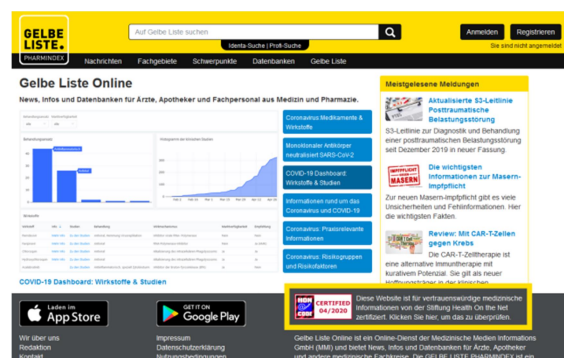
GELBE LISTE. PHARMINDEX

Auf Gelbe Liste suchen

Identa-Suche | Profi-Suche

Anmelden

Registrieren

Sie sind nicht angemeldet

Nachrichten

Fachgebiete

Schwerpunkte

Datenbanken

Gelbe Liste

Gelbe Liste Online

News, Infos und Datenbanken für Ärzte, Apotheker und Fachpersonal aus Medizin und Pharmazie.

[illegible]

Coronavirus: Medikamente & Wirkstoffe

Monoklonaler Antikörper neutralisiert SARS-CoV-2

COVID-19 Dashboard: Wirkstoffe & Studien

Informationen rund um das Coronavirus und COVID-19

Coronavirus: Praxisrelevante Informationen

Coronavirus: Risikogruppen und Risikofaktoren

COVID-19 Dashboard: Wirkstoffe & Studien

Meistgelesene Meldungen

Aktualisierte S3-Leitlinie Posttraumatische Belastungsstörung

S3-Leitlinie zur Diagnostik und Behandlung einer posttraumatischen Belastungsstörung seit Dezember 2019 in neuer Fassung.

IMPFPFLICHT MASERN

Die wichtigsten Informationen zur Masern-Impfpflicht

Zur neuen Masern-Impfpflicht gibt es viele Unsicherheiten und Fehlinformationen. Hier die wichtigsten Fakten.

Review: Mit CAR-T-Zellen gegen Krebs

Die CAR-T-Zelltherapie ist eine alternative Immuntherapie mit kurativem Potenzial. Sie gilt als neuer Hoffnungsträger in der klinischen

HON CODE CERTIFIED 04/2020

Diese Website ist für vertrauenswürdige medizinische Informationen von der Stiftung Health On the Net zertifiziert. Klicken Sie hier, um das zu überprüfen.

Laden im App Store

GET IT ON Google Play

Wir über uns

Redaktion

Kontakt

Impressum

Datenschutzerklärung

Nutzungsbedingungen

Gelbe Liste Online ist ein Online-Dienst der Medizinische Medien Informations GmbH (MMI) und bietet News, Infos und Datenbanken für Ärzte, Apotheker und andere medizinische Fachkreise. Die GELBE LISTE PHARMINDEX ist ein